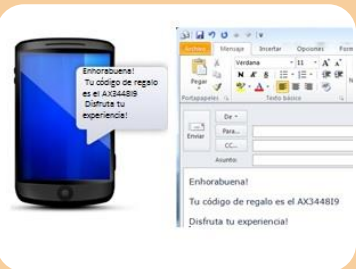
Enhorabuena!
Tu código de regalo es el AX344819
Disfruta tu experiencia!

Archivo Mensaje Insertar Opciones Form

Pegar
Portapapeles
Verdana 11
N K S
Texto básico

Enviar
De
Para...
CC...
Asunto:

Enhorabuena!

Tu código de regalo es el AX344819

Disfruta tu experiencia!